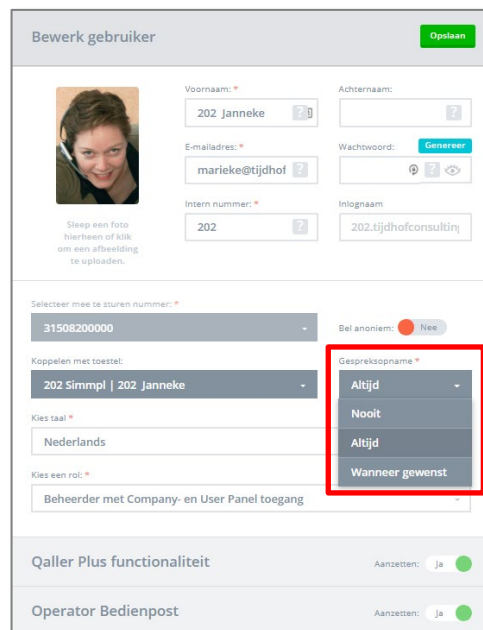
Bewerk gebruiker

Opslaan

Sleep een foto hierheen of klik om een afbeelding te uploaden.

Voornaam: *
202 Janneke

Achternaam:

E-mailadres: *
marieke@tijdhof

Wachtwoord:
Genereer

Intern nummer: *
202

Inlognaam
202.tijdhofconsulting

Selecteer mee te sturen nummer: *
31508200000

Bel anoniem: Nee

Koppelen met toestel:
202 Simmpl | 202 Janneke

Gespreksopname *
Altijd
Nooit
Altijd
Wanneer gewenst

Kies taal *
Nederlands

Kies een rol: *
Beheerder met Company- en User Panel toegang

Qaller Plus functionaliteit

Aanzetten: Ja

Operator Bedienpost

Aanzetten: Ja